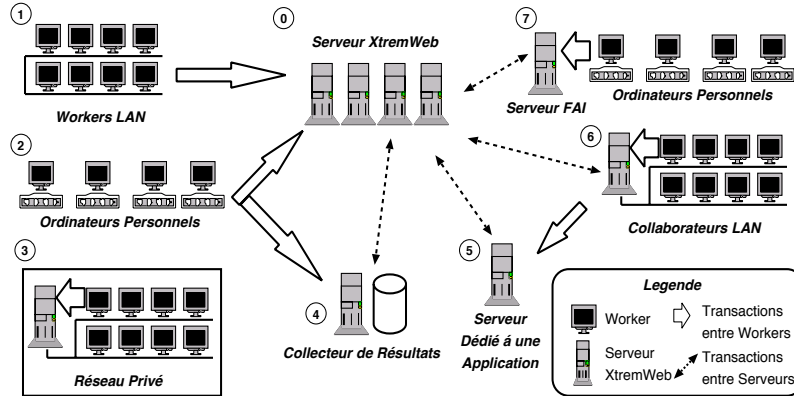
1

Workers LAN

0

Serveur XtremWeb

7

Serveur FAI

Ordinateurs Personnels

2

Ordinateurs Personnels

6

Collaborateurs LAN

3

Réseau Privé

4

Collecteur de Résultats

5

Serveur Dédié á une Application

Legende

Worker

Transactions entre Workers

Serveur XtremWeb

Transactions entre Serveurs